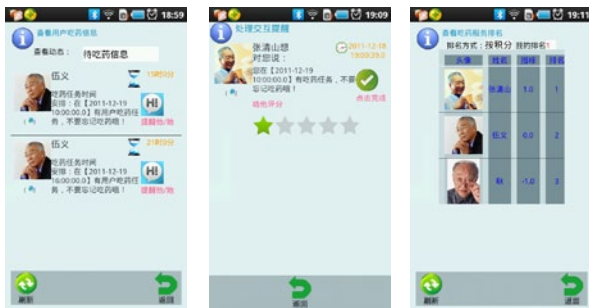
18:59

查看用户吃药信息

查看动态： 待吃药信息

伍义

19时0分

吃药任务时间
安排：在【2011-12-19 16:00:00.0】有用户吃药任务，不要忘记吃药哦！

提醒他/她

伍义

21时0分

吃药任务时间
安排：在【2011-12-19 16:00:00.0】有用户吃药任务，不要忘记吃药哦！

提醒他/她

刷新

返回

19:09

处理交互提醒

张清山想

2011-12-19 19:09:39.0

对您说：

您在【2011-12-19 10:00:00.0】有吃药任务，不要忘记吃药哦！

给他评分

点击完成

返回

19:1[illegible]

查看吃药服务排名

排名方式：按积分 我的排名1

| 头像 | 姓名 | 排名 | 名次 |
|---|---|---|---|
| | 张清山 | 1.0 | 1 |
| | 伍义 | 0.0 | 2 |
| | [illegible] | -1.0 | 3 |

刷新

返回